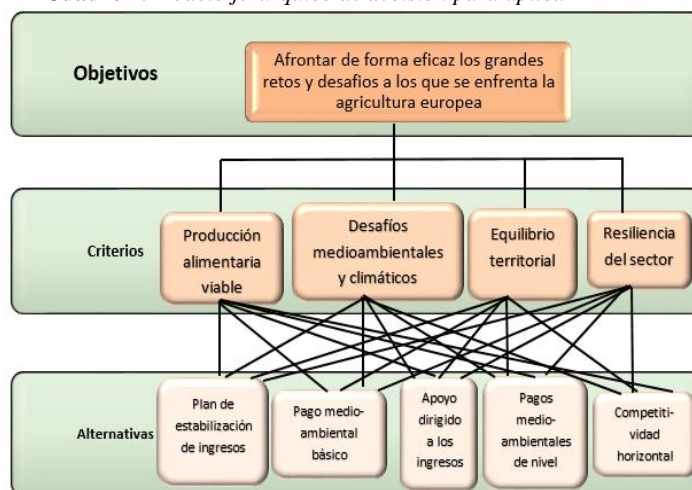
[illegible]

Objetivos

Afrontar de forma eficaz los grandes retos y desafíos a los que se enfrenta la agricultura europea

Criterios

Producción alimentaria viable

Desafíos medioambientales y climáticos

Equilibrio territorial

Resiliencia del sector

Alternativas

Plan de estabilización de ingresos

Pago medio-ambiental básico

Apoyo dirigido a los ingresos

Pagos medio-ambientales de nivel

Competiti-vidad horizontal